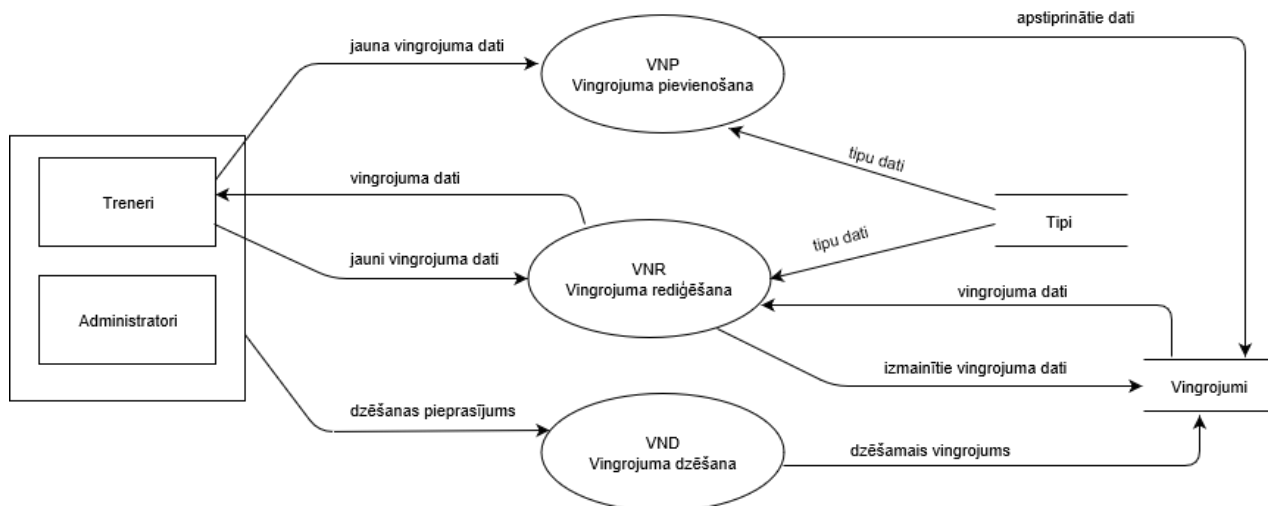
apstiprinātie dati

jauna vingrojuma dati

VNP
Vingrojuma pievienošana

tipu dati

Treneri

vingrojuma dati

Tipi

tipu dati

jauni vingrojuma dati

VNR
Vingrojuma rediģēšana

vingrojuma dati

Administratori

izmainītie vingrojuma dati

Vingrojumi

dzēšanas pieprasījums

VND
Vingrojuma dzēšana

dzēšamais vingrojums